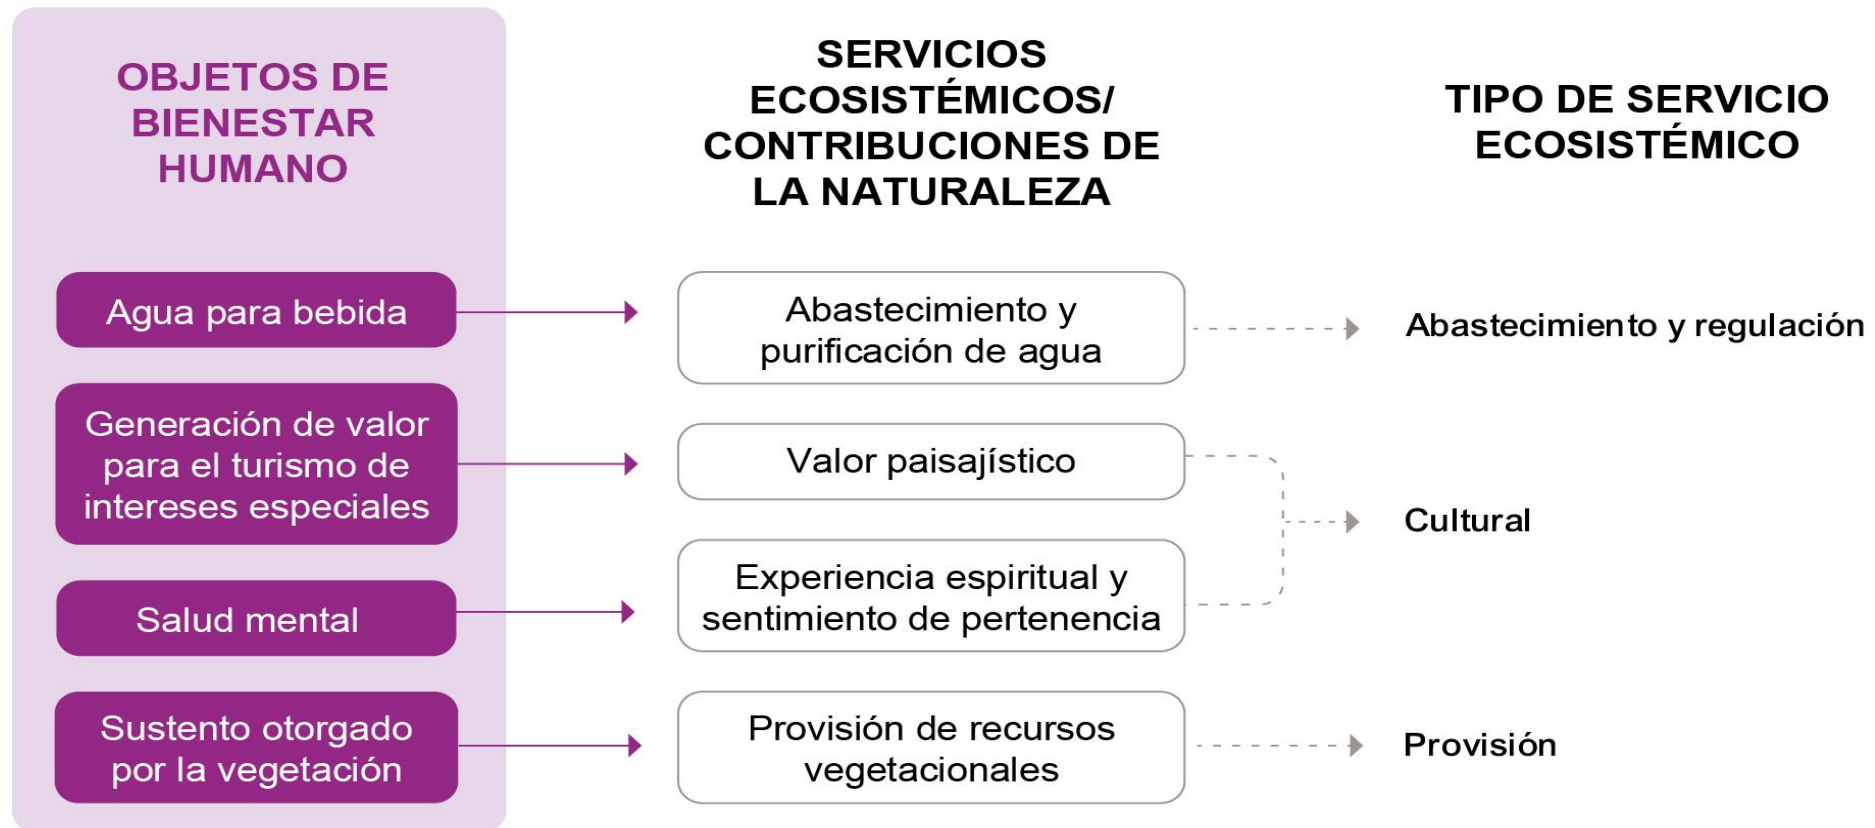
OBJETOS DE BIENESTAR HUMANO

SERVICIOS ECOSISTÉMICOS/ CONTRIBUCIONES DE LA NATURALEZA

TIPO DE SERVICIO ECOSISTÉMICO

Agua para bebida

Abastecimiento y purificación de agua

Abastecimiento y regulación

Generación de valor para el turismo de intereses especiales

Valor paisajístico

Cultural

Salud mental

Experiencia espiritual y sentimiento de pertenencia

Sustento otorgado por la vegetación

Provisión de recursos vegetacionales

Provisión